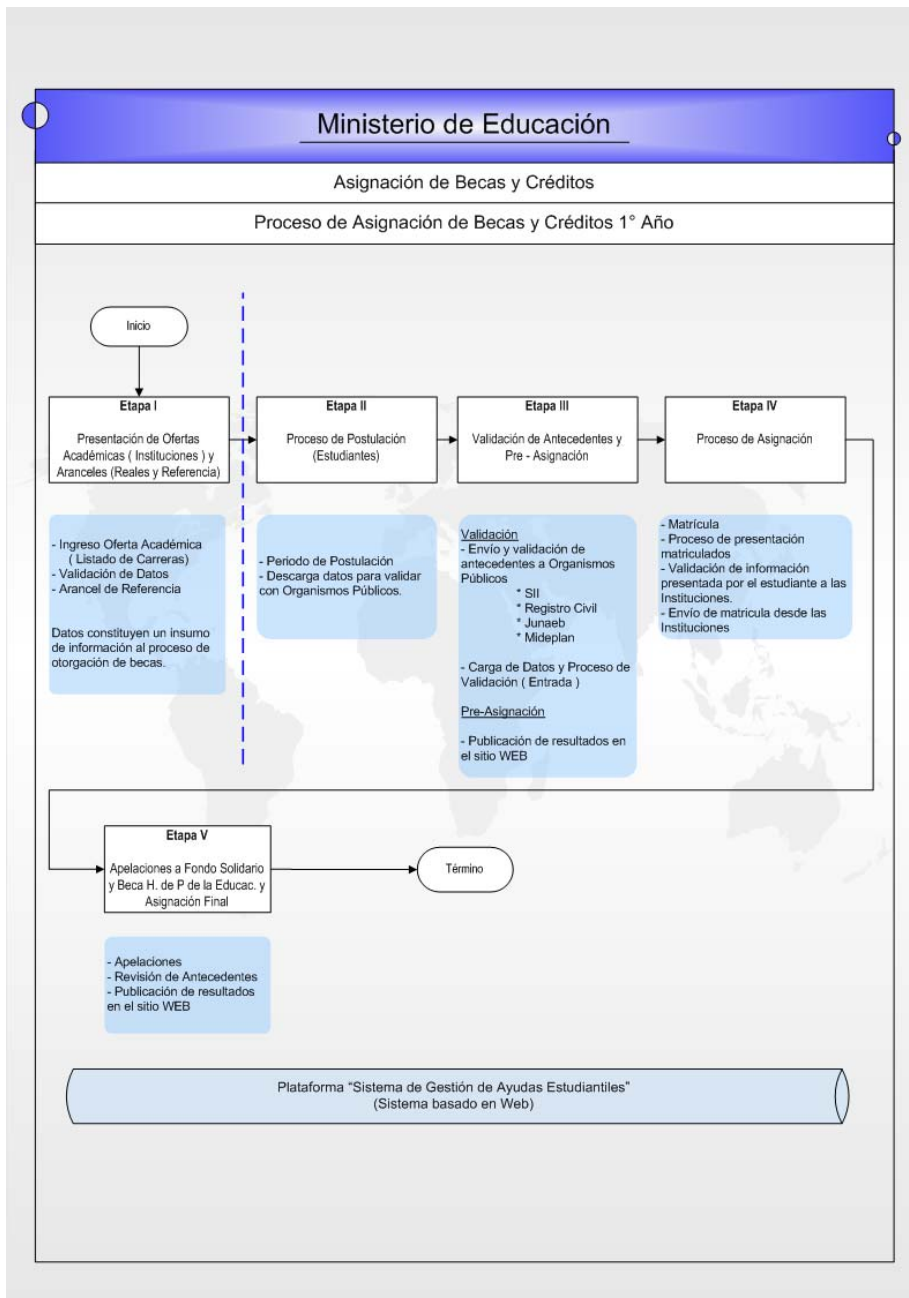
Ministerio de Educación

Asignación de Becas y Créditos

Proceso de Asignación de Becas y Créditos 1° Año

Inicio

Etapa I
Presentación de Ofertas Académicas ( Instituciones ) y Aranceles (Reales y Referencia)

- Ingreso Oferta Académica ( Listado de Carreras)
- Validación de Datos
- Arancel de Referencia

Datos constituyen un insumo de información al proceso de otorgación de becas.

Etapa II
Proceso de Postulación (Estudiantes)

- Periodo de Postulación
- Descarga datos para validar con Organismos Públicos.

Etapa III
Validación de Antecedentes y Pre - Asignación

Validación
- Envío y validación de antecedentes a Organismos Públicos
* SII
* Registro Civil
* Junaeb
* Mideplan

- Carga de Datos y Proceso de Validación ( Entrada )

Pre-Asignación

- Publicación de resultados en el sitio WEB

Etapa IV
Proceso de Asignación

- Matrícula
- Proceso de presentación matriculados
- Validación de información presentada por el estudiante a las Instituciones.
- Envío de matricula desde las Instituciones

Etapa V
Apelaciones a Fondo Solidario y Beca H. de P de la Educac. y Asignación Final

Término

- Apelaciones
- Revisión de Antecedentes
- Publicación de resultados en el sitio WEB

Plataforma "Sistema de Gestión de Ayudas Estudiantiles"
(Sistema basado en Web)